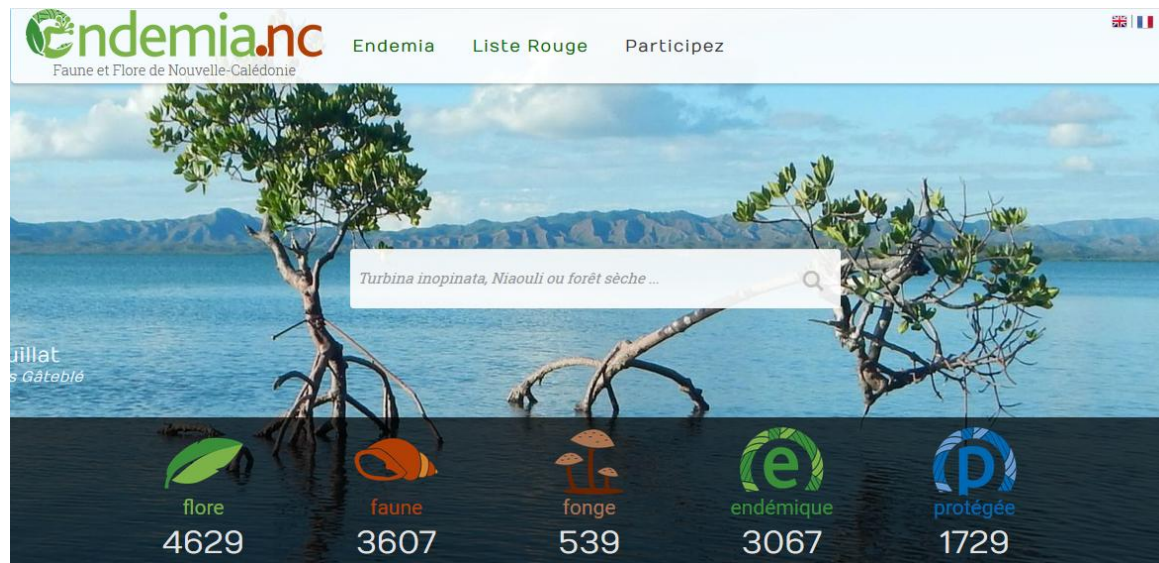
Endemia.nc
Faune et Flore de Nouvelle-Calédonie

Endemia Liste Rouge Participez

Turbina inopinata, Niaouli ou forêt sèche ...

uillat
s Gâteblé

flore
4629

faune
3607

fonge
539

e
endémique
3067

p
protégée
1729